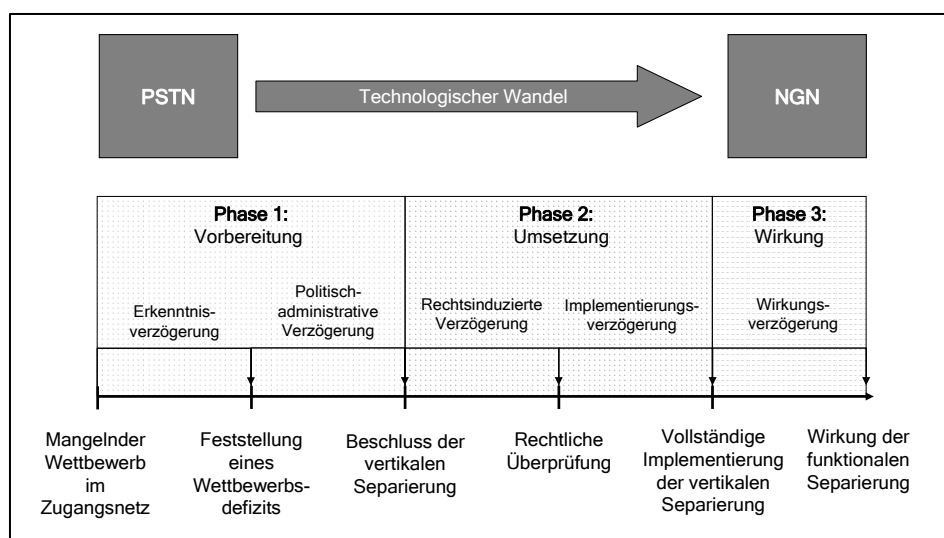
PSTN

Technologischer Wandel

NGN

Phase 1:
Vorbereitung

Erkenntnisverzögerung

Politisch-administrative Verzögerung

Phase 2:
Umsetzung

Rechtsinduzierte Verzögerung

Implementierungsverzögerung

Phase 3:
Wirkung

Wirkungsverzögerung

Mangelnder Wettbewerb im Zugangsnetz

Feststellung eines Wettbewerbsdefizits

Beschluss der vertikalen Separierung

Rechtliche Überprüfung

Vollständige Implementierung der vertikalen Separierung

Wirkung der funktionalen Separierung